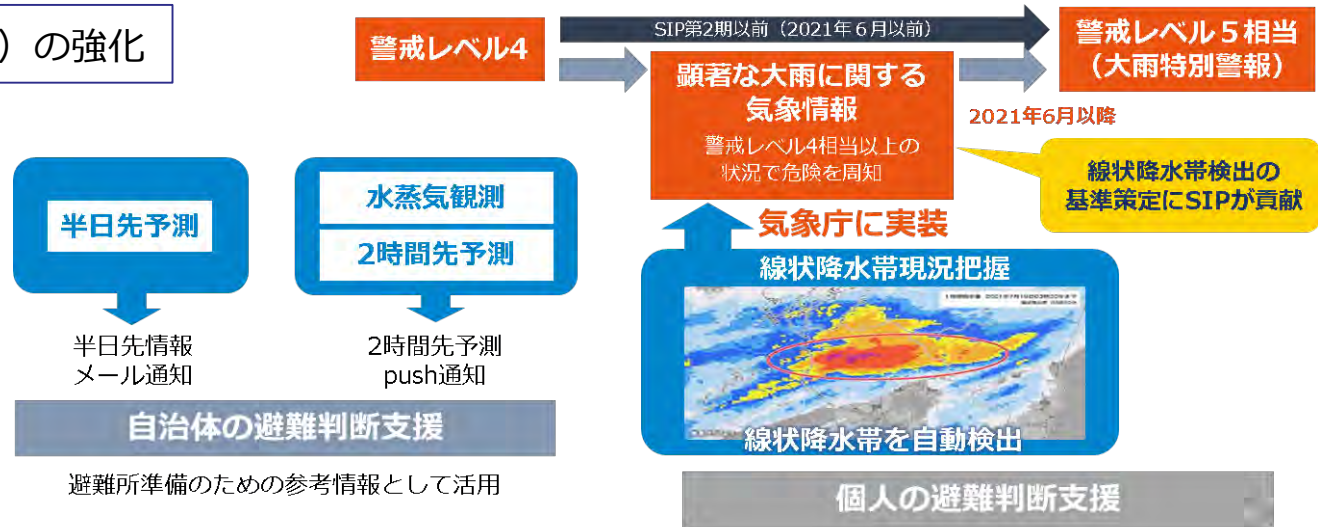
）の強化

警戒レベル4

SIP第2期以前（2021年６月以前）

警戒レベル５相当
（大雨特別警報）

顕著な大雨に関する
気象情報
警戒レベル4相当以上の
状況で危険を周知

2021年6月以降

線状降水帯検出の
基準策定にSIPが貢献

気象庁に実装

半日先予測

水蒸気観測

2時間先予測

線状降水帯現況把握

線状降水帯を自動検出

半日先情報
メール通知

2時間先予測
push通知

自治体の避難判断支援

避難所準備のための参考情報として活用

個人の避難判断支援